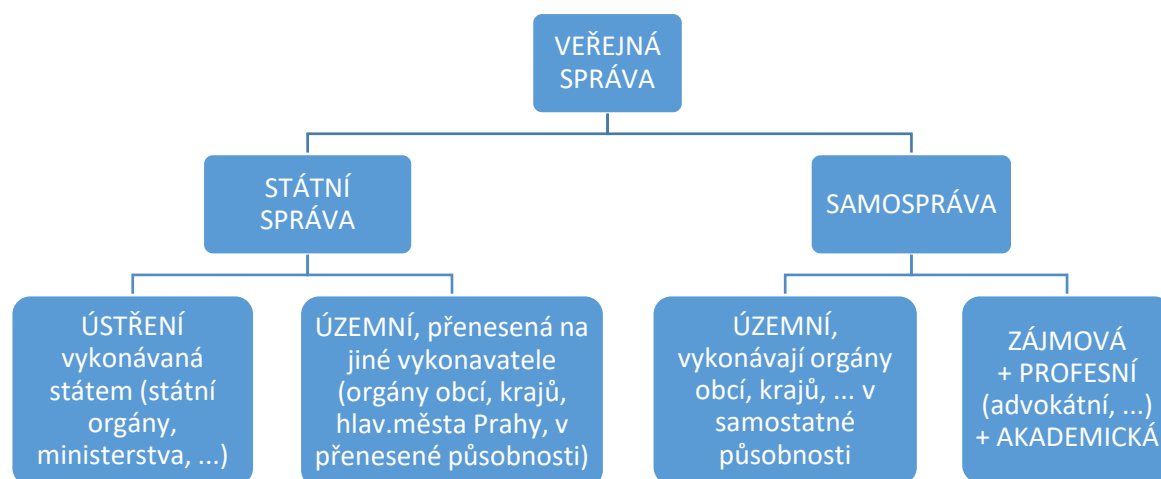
VEŘEJNÁ SPRÁVA

STÁTNÍ SPRÁVA

SAMOSPRÁVA

ÚSTŘENÍ vykonávaná státem (státní orgány, ministerstva, ...)

ÚZEMNÍ, přenesená na jiné vykonavatele (orgány obcí, krajů, hlav.města Prahy, v přenesené působnosti)

ÚZEMNÍ, vykonávají orgány obcí, krajů, ... v samostatné působnosti

ZÁJMOVÁ + PROFESNÍ (advokátní, ...) + AKADEMICKÁ